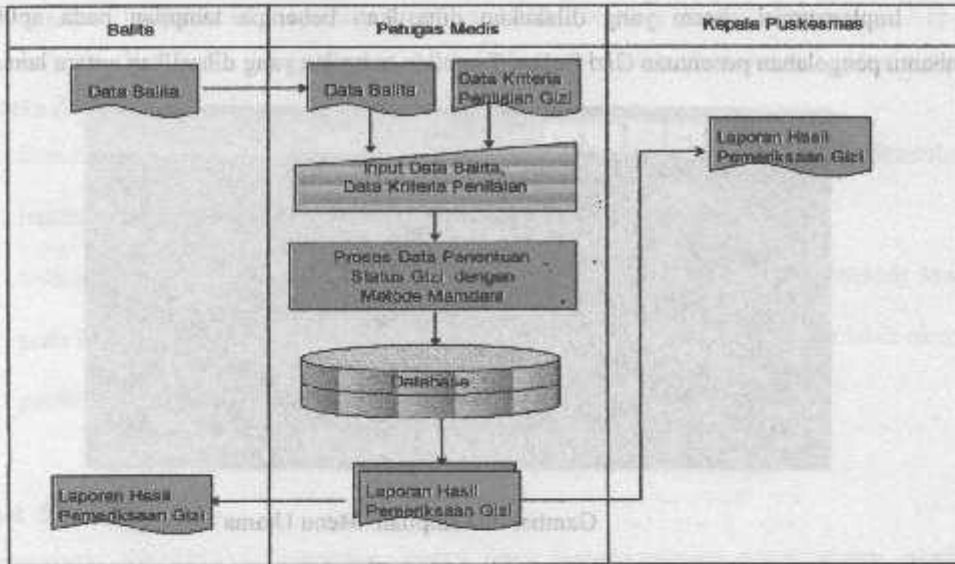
| Balita | Petugas Medis | Kepala Puskesmas |
|---|---|---|

Data Balita

Data Balita

Data Kriteria Penilaian Gizi

Input Data Balita, Data Kriteria Penilaian

Proses Data Penentuan Status Gizi dengan Metode Mamdani

Database

Laporan Hasil Pemeriksaan Gizi

Laporan Hasil Pemeriksaan Gizi

Laporan Hasil Pemeriksaan Gizi

Gambar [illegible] Menu Utama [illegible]